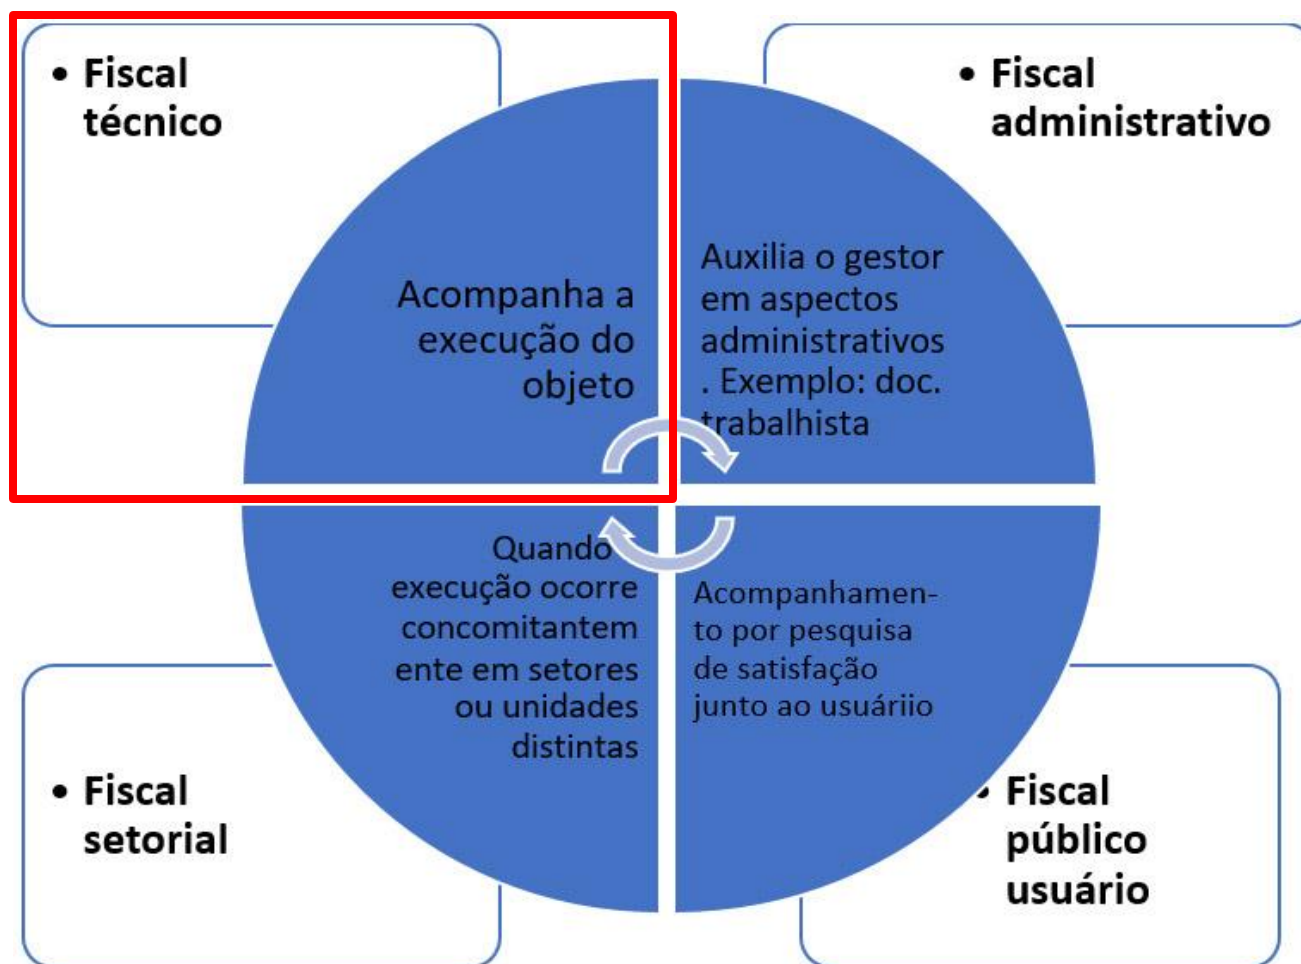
• Fiscal técnico

• Fiscal administrativo

Acompanha a execução do objeto

Auxilia o gestor em aspectos administrativos . Exemplo: doc. trabalhista

Quando execução ocorre concomitantem ente em setores ou unidades distintas

Acompanhamento por pesquisa de satisfação junto ao usuáriio

• Fiscal setorial

• Fiscal público usuário